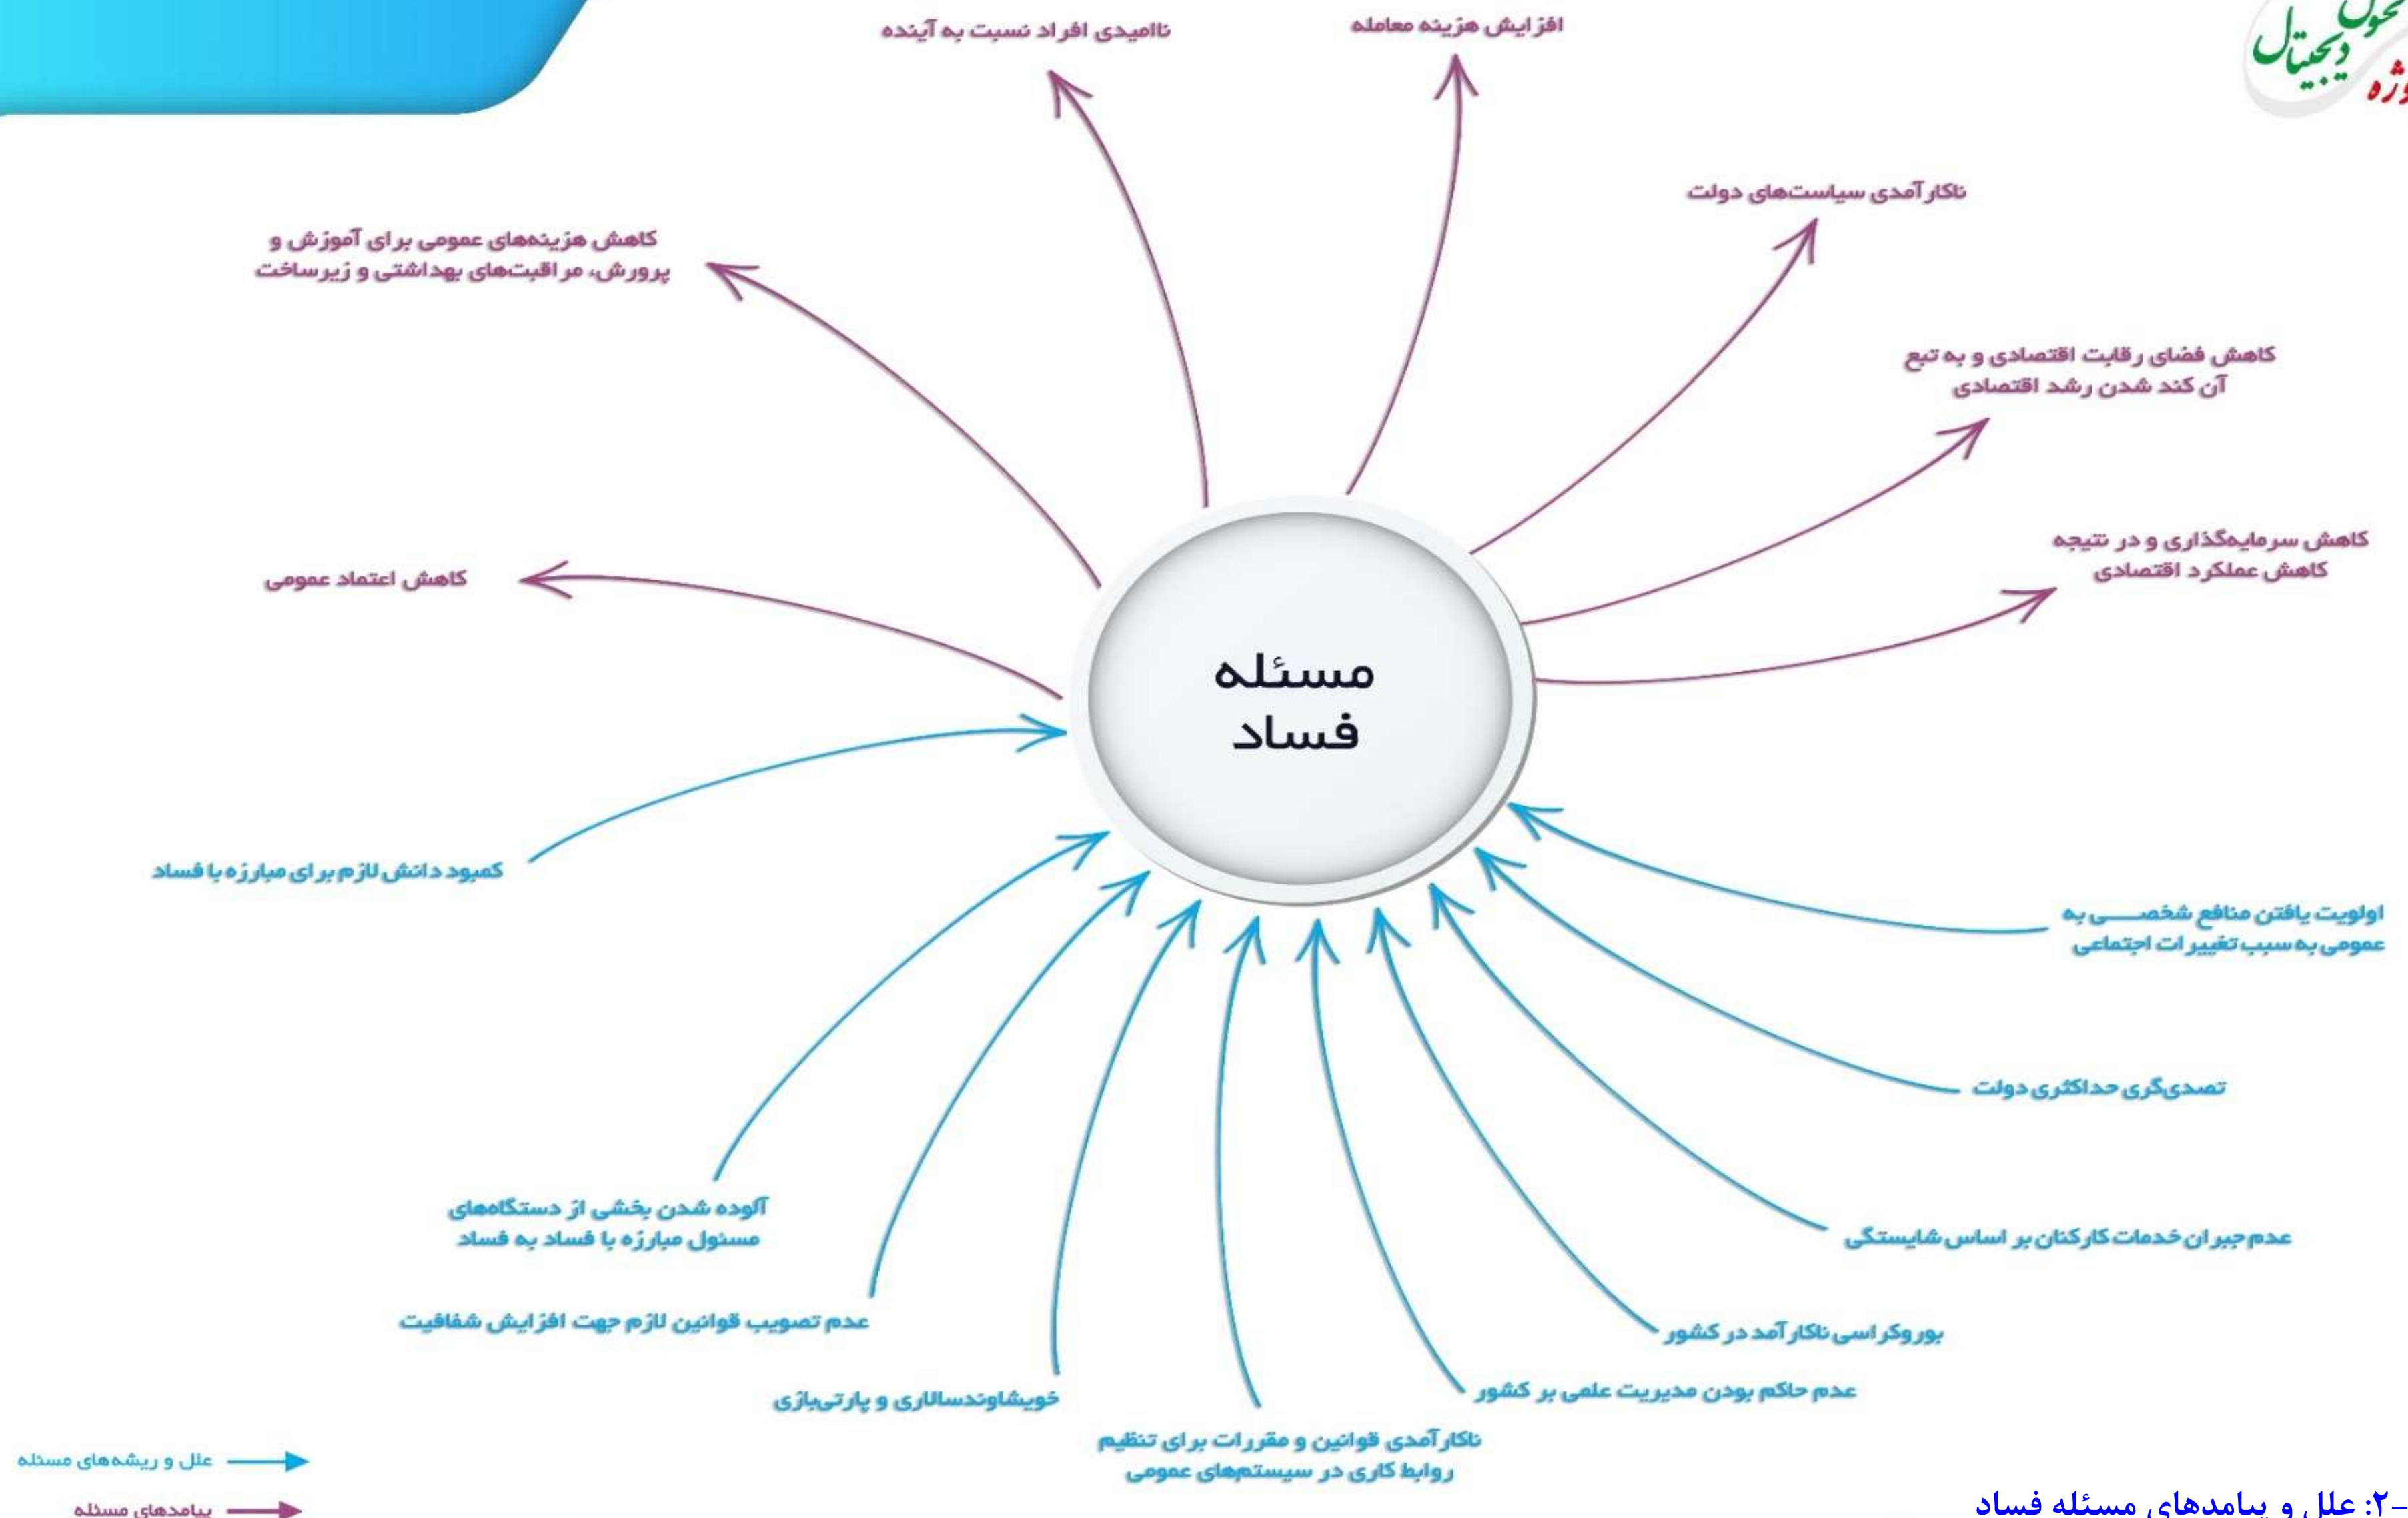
تحول دیجیتال
وژه

ناامیدی افراد نسبت به آینده

افزایش هزینه معامله

ناکارآمدی سیاست‌های دولت

کاهش هزینه‌های عمومی برای آموزش و پرورش، مراقبت‌های بهداشتی و زیرساخت

کاهش فضای رقابت اقتصادی و به تبع آن کند شدن رشد اقتصادی

کاهش سرمایه‌گذاری و در نتیجه کاهش عملکرد اقتصادی

کاهش اعتماد عمومی

مسئله فساد

کمبود دانش لازم برای مبارزه با فساد

اولویت یافتن منافع شخصـــی به عمومی به سبب تغییرات اجتماعی

تصدی‌گری حداکثری دولت

آلوده شدن بخشی از دستگاه‌های مسئول مبارزه با فساد به فساد

عدم جبران خدمات کارکنان بر اساس شایستگی

عدم تصویب قوانین لازم جهت افزایش شفافیت

بوروکراسی ناکارآمد در کشور

خویشاوندسالاری و پارتی‌بازی

عدم حاکم بودن مدیریت علمی بر کشور

ناکارآمدی قوانین و مقررات برای تنظیم روابط کاری در سیستم‌های عمومی

علل و ریشه‌های مسئله

پیامدهای مسئله

-۲: علل و پیامدهای مسئله فساد